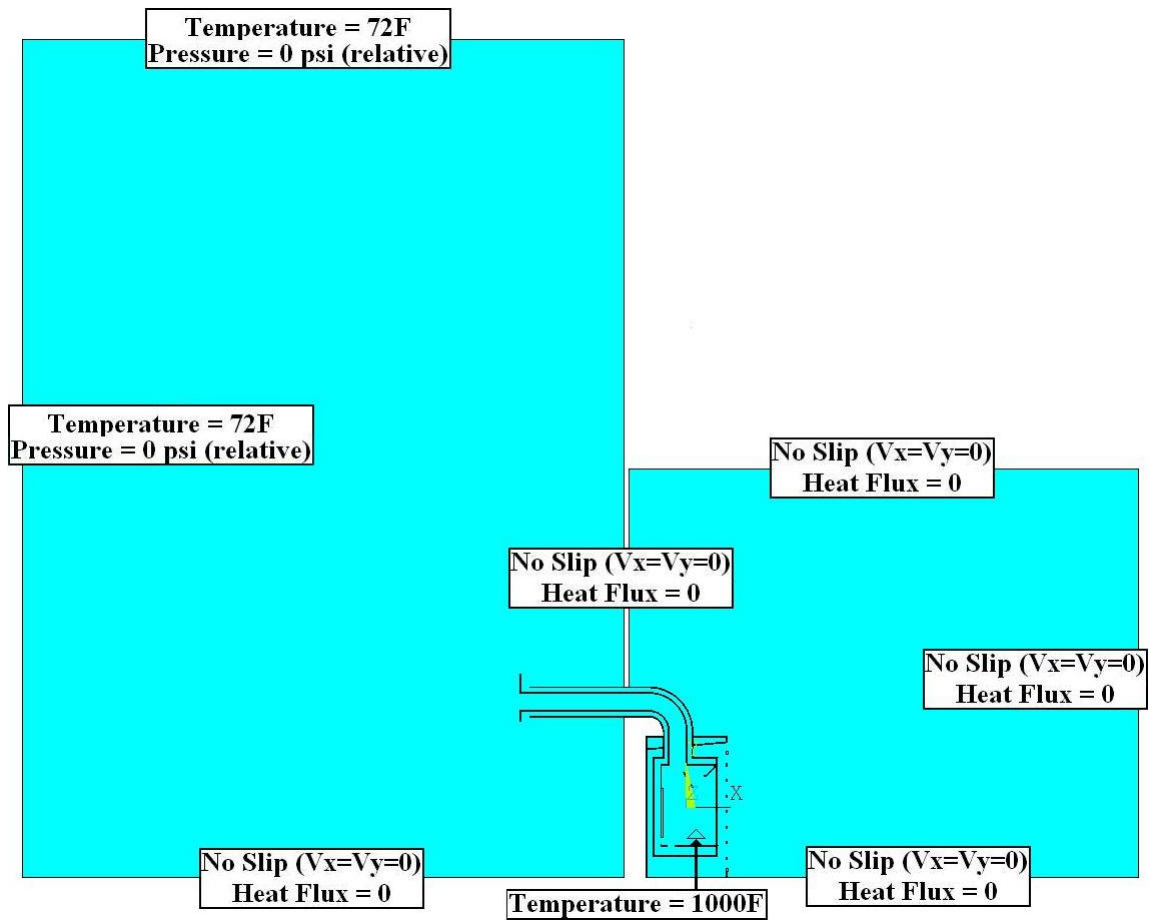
Temperature = 72F
Pressure = 0 psi (relative)

Temperature = 72F
Pressure = 0 psi (relative)

No Slip (Vx=Vy=0)
Heat Flux = 0

No Slip (Vx=Vy=0)
Heat Flux = 0

No Slip (Vx=Vy=0)
Heat Flux = 0

X

No Slip (Vx=Vy=0)
Heat Flux = 0

No Slip (Vx=Vy=0)
Heat Flux = 0

Temperature = 1000F